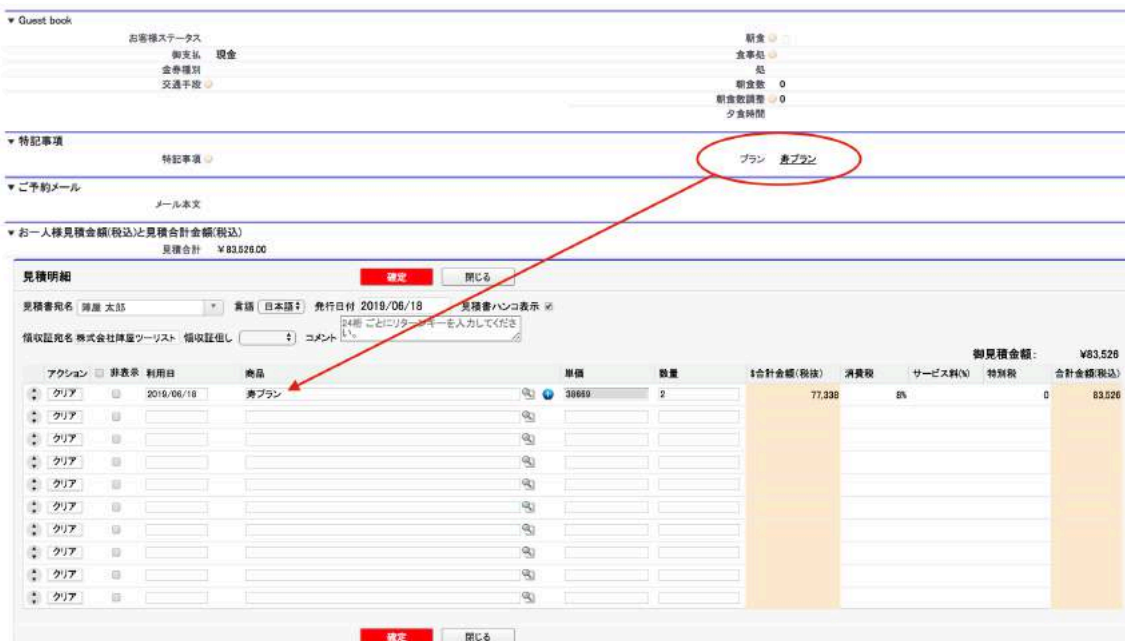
▼ Guest book

お客様ステータス
御支払 現金
金券種別
交通手段

朝食
食事処
処
朝食数 0
朝食数調整 0
夕食時間

▼ 特記事項

特記事項

プラン 寿プラン

▼ ご予約メール

メール本文

▼ お一人様見積金額(税込)と見積合計金額(税込)

見積合計 ¥83,526.00

見積明細

確定 閉じる

見積書宛名 陣屋 太郎 言語 日本語 発行日付 2019/06/18 見積書ハンコ表示

領収証宛名 株式会社陣屋ツーリスト 領収証但し コメント 24桁 ごとにリターンキーを入力してください。

御見積金額: ¥83,526

| | アクション | 非表示 | 利用日 | 商品 | 単価 | 数量 | $合計金額(税抜) | 消費税 | サービス料(%) | 特別税 | 合計金額(税込) |
|---|---|---|---|---|---|---|---|---|---|---|---|
| | クリア | | 2019/06/18 | 寿プラン | 38669 | 2 | 77,338 | 8% | | 0 | 83,526 |
| | クリア | | | | | | | | | | |
| | クリア | | | | | | | | | | |
| | クリア | | | | | | | | | | |
| | クリア | | | | | | | | | | |
| | クリア | | | | | | | | | | |
| | クリア | | | | | | | | | | |
| | クリア | | | | | | | | | | |
| | クリア | | | | | | | | | | |
| | クリア | | | | | | | | | | |

確定 閉じる